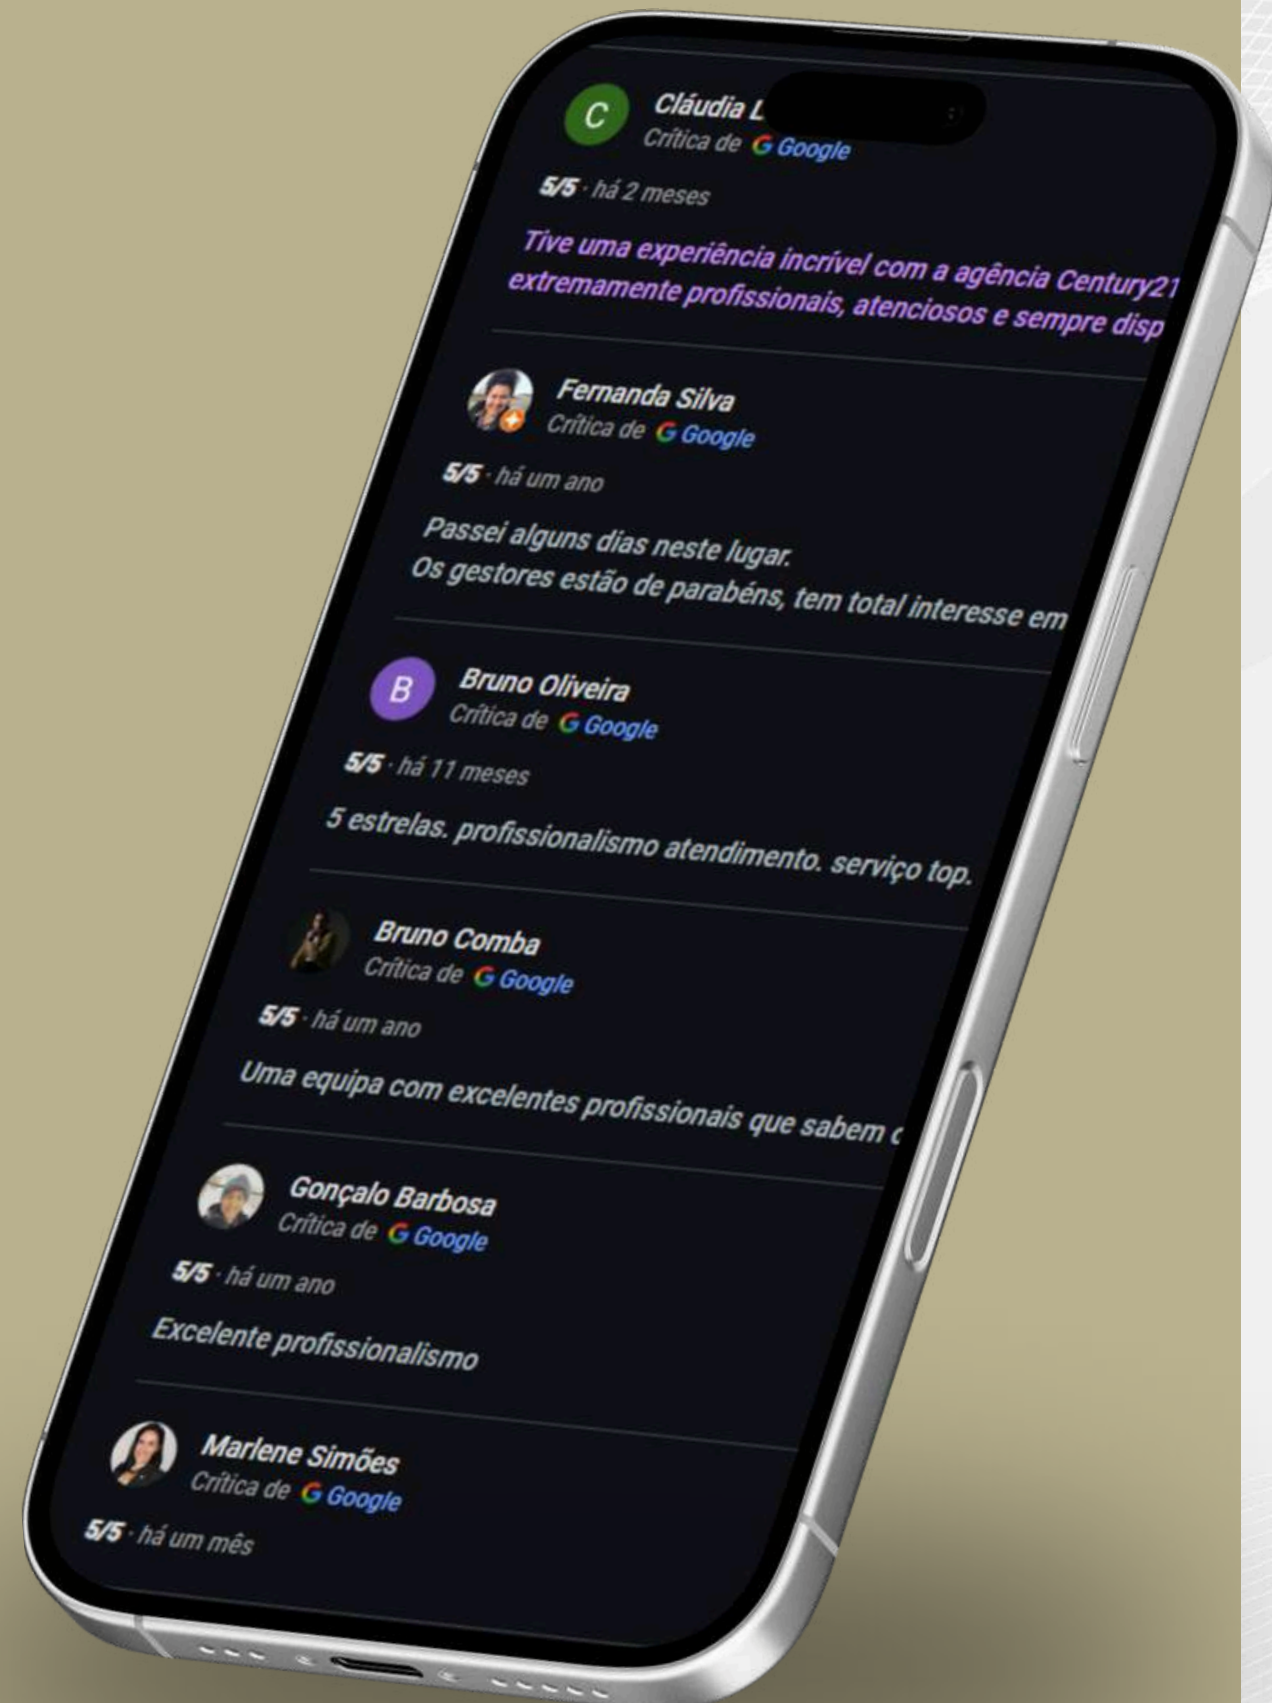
C

Cláudia L

Crítica de G Google

5/5 · há 2 meses

Tive uma experiência incrível com a agência Century21 extremamente profissionais, atenciosos e sempre disp

Fernanda Silva

Crítica de G Google

5/5 · há um ano

Passei alguns dias neste lugar.
Os gestores estão de parabéns, tem total interesse em

B

Bruno Oliveira

Crítica de G Google

5/5 · há 11 meses

5 estrelas. profissionalismo atendimento. serviço top.

Bruno Comba

Crítica de G Google

5/5 · há um ano

Uma equipa com excelentes profissionais que sabem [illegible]

Gonçalo Barbosa

Crítica de G Google

5/5 · há um ano

Excelente profissionalismo

Marlene Simões

Crítica de G Google

5/5 · há um mês